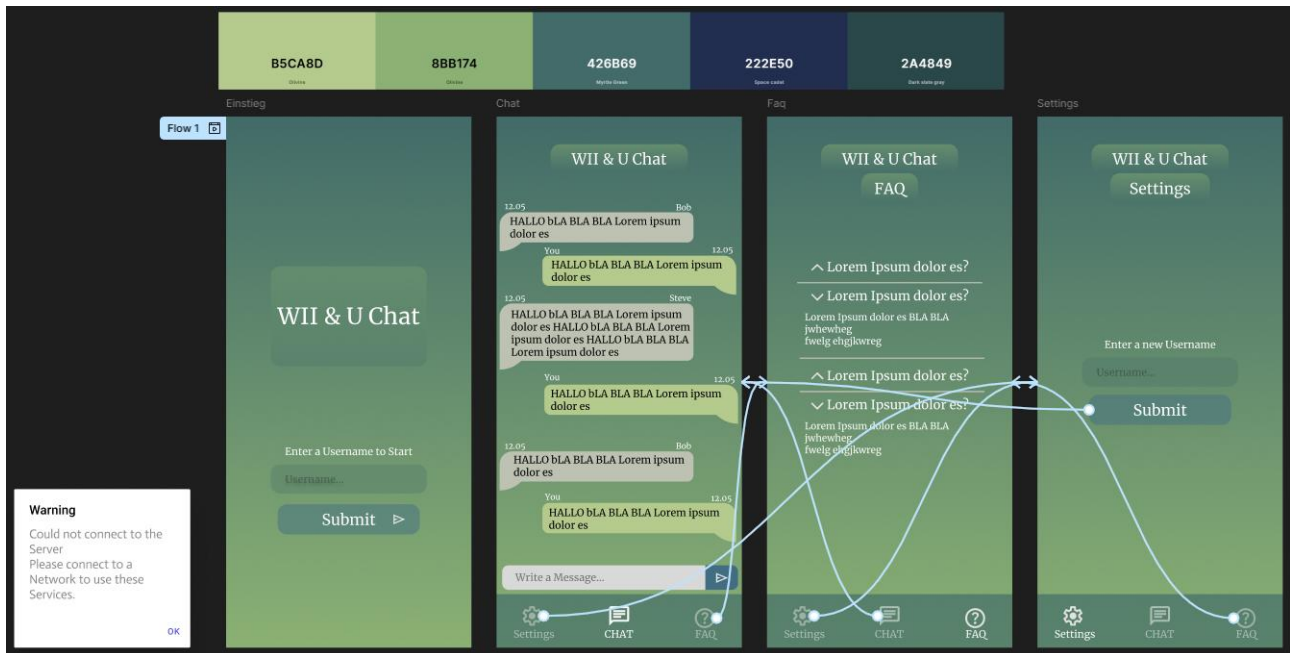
B5CA8D
Olivine

8BB174
Olivine

426B69
Myrtle Green

222E50
Space cadet

2A4849
Dark slate gray

Einstieg

Chat

Faq

Settings

Flow 1

WII & U Chat

Enter a Username to Start

Username...

Submit

WII & U Chat

12.05 Bob
HALLO bLA BLA BLA Lorem ipsum dolor es

You 12.05
HALLO bLA BLA BLA Lorem ipsum dolor es

12.05 Steve
HALLO bLA BLA BLA Lorem ipsum dolor es HALLO bLA BLA BLA Lorem ipsum dolor es HALLO bLA BLA BLA Lorem ipsum dolor es

You 12.05
HALLO bLA BLA BLA Lorem ipsum dolor es

12.05 Bob
HALLO bLA BLA BLA Lorem ipsum dolor es

You 12.05
HALLO bLA BLA BLA Lorem ipsum dolor es

Write a Message...

Settings
CHAT
FAQ

WII & U Chat
FAQ

Lorem Ipsum dolor es?
Lorem Ipsum dolor es?
Lorem Ipsum dolor es BLA BLA jwhewheg fwelg ehgjkwreg
Lorem Ipsum dolor es?
Lorem Ipsum dolor es?
Lorem Ipsum dolor es BLA BLA jwhewheg fwelg ehgjkwreg

Settings
CHAT
FAQ

WII & U Chat
Settings

Enter a new Username

Username...

Submit

Settings
CHAT
FAQ

Warning
Could not connect to the Server
Please connect to a Network to use these Services.

OK